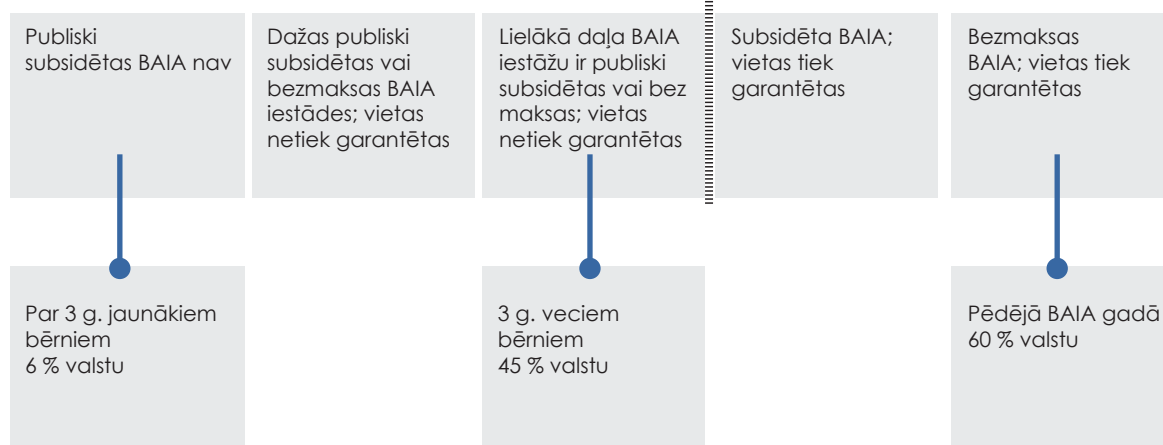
Publiski subsidētas BAIA nav

Dažas publiski subsidētas vai bezmaksas BAIA iestādes; vietas netiek garantētas

Lielākā daļa BAIA iestāžu ir publiski subsidētas vai bez maksas; vietas netiek garantētas

Subsidēta BAIA; vietas tiek garantētas

Bezmaksas BAIA; vietas tiek garantētas

Par 3 g. jaunākiem bērniem
6 % valstu

3 g. veciem bērniem
45 % valstu

Pēdējā BAIA gadā
60 % valstu